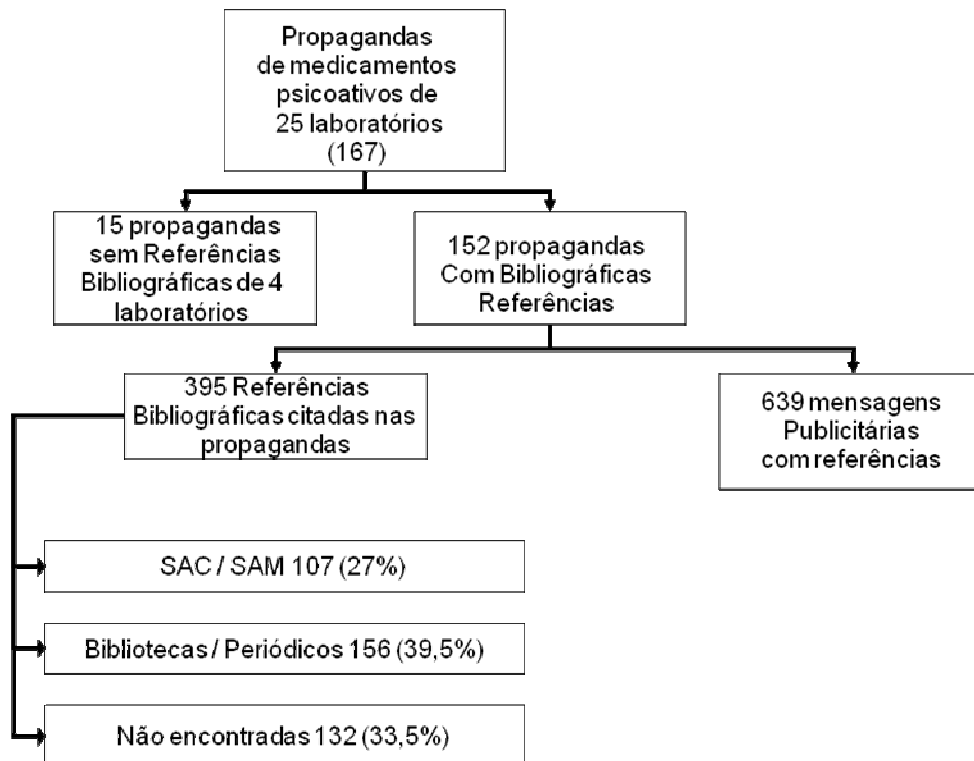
Propagandas de medicamentos psicoativos de 25 laboratórios (167)

15 propagandas sem Referências Bibliográficas de 4 laboratórios

152 propagandas Com Bibliográficas Referências

395 Referências Bibliográficas citadas nas propagandas

639 mensagens Publicitárias com referências

SAC / SAM 107 (27%)

Bibliotecas / Periódicos 156 (39,5%)

Não encontradas 132 (33,5%)